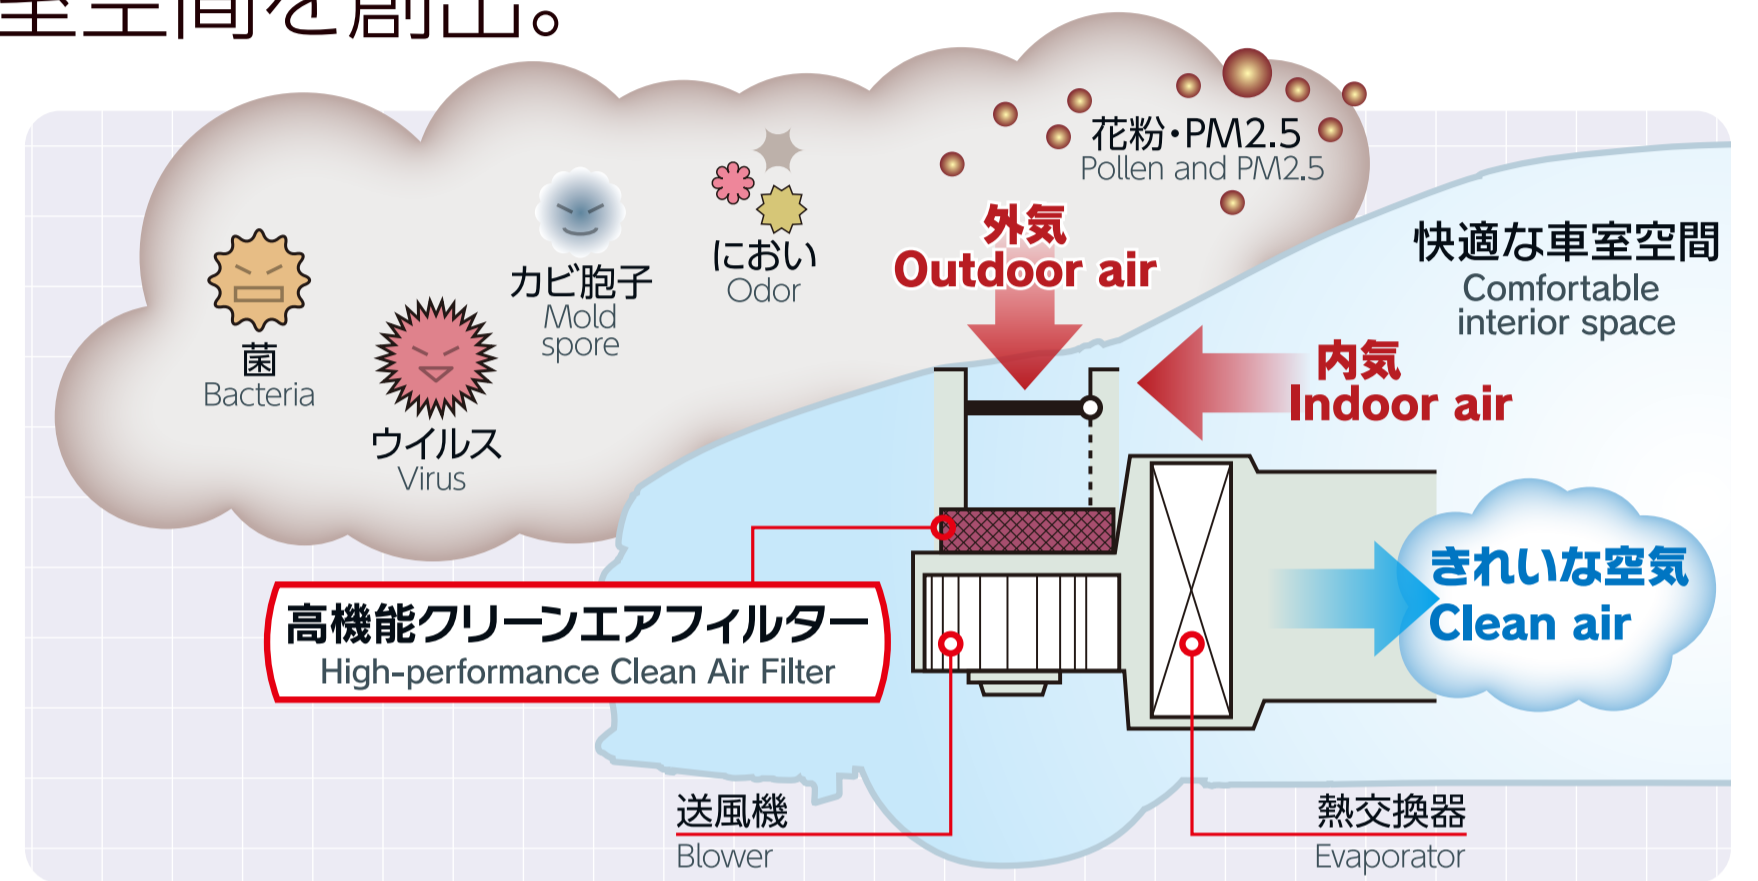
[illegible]空間を創出。

花粉・PM2.5
Pollen and PM2.5

菌
Bacteria

ウイルス
Virus

カビ胞子
Mold spore

におい
Odor

外気
Outdoor air

快適な車室空間
Comfortable interior space

内気
Indoor air

きれいな空気
Clean air

高機能クリーンエアフィルター
High-performance Clean Air Filter

送風機
Blower

熱交換器
Evaporator